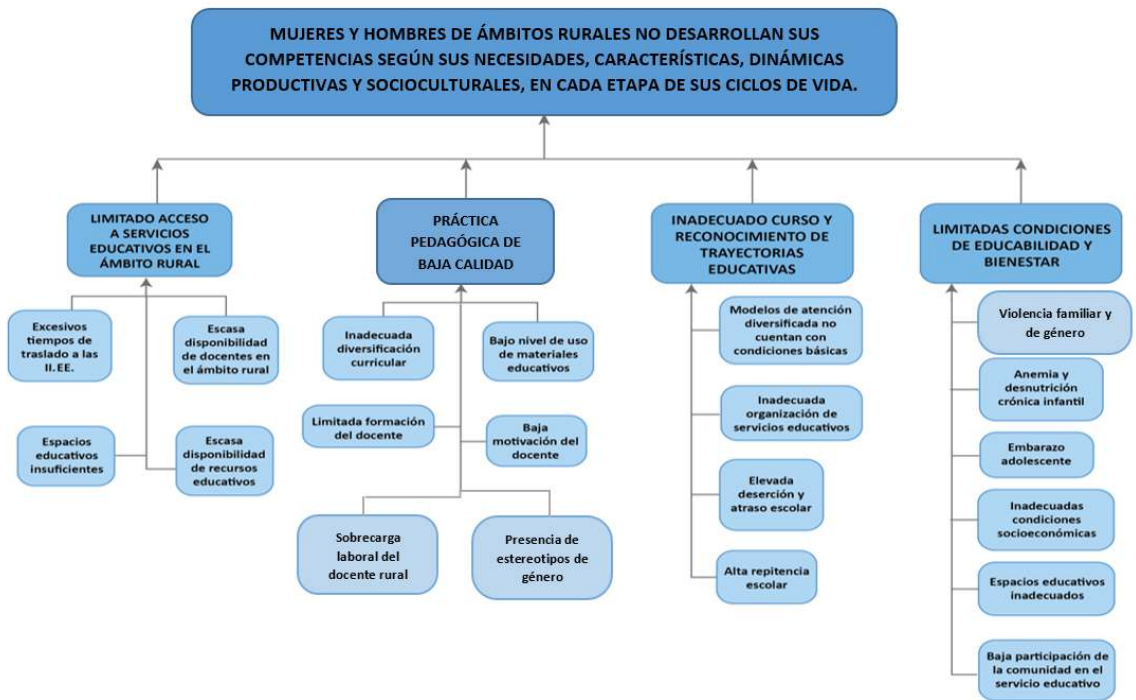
MUJERES Y HOMBRES DE ÁMBITOS RURALES NO DESARROLLAN SUS COMPETENCIAS SEGÚN SUS NECESIDADES, CARACTERÍSTICAS, DINÁMICAS PRODUCTIVAS Y SOCIOCULTURALES, EN CADA ETAPA DE SUS CICLOS DE VIDA.

LIMITADO ACCESO A SERVICIOS EDUCATIVOS EN EL ÁMBITO RURAL

Excesivos tiempos de traslado a las II.EE.

Escasa disponibilidad de docentes en el ámbito rural

Espacios educativos insuficientes

Escasa disponibilidad de recursos educativos

PRÁCTICA PEDAGÓGICA DE BAJA CALIDAD

Inadecuada diversificación curricular

Bajo nivel de uso de materiales educativos

Limitada formación del docente

Baja motivación del docente

Sobrecarga laboral del docente rural

Presencia de estereotipos de género

INADECUADO CURSO Y RECONOCIMIENTO DE TRAYECTORIAS EDUCATIVAS

Modelos de atención diversificada no cuentan con condiciones básicas

Inadecuada organización de servicios educativos

Elevada deserción y atraso escolar

Alta repitencia escolar

LIMITADAS CONDICIONES DE EDUCABILIDAD Y BIENESTAR

Violencia familiar y de género

Anemia y desnutrición crónica infantil

Embarazo adolescente

Inadecuadas condiciones socioeconómicas

Espacios educativos inadecuados

Baja participación de la comunidad en el servicio educativo